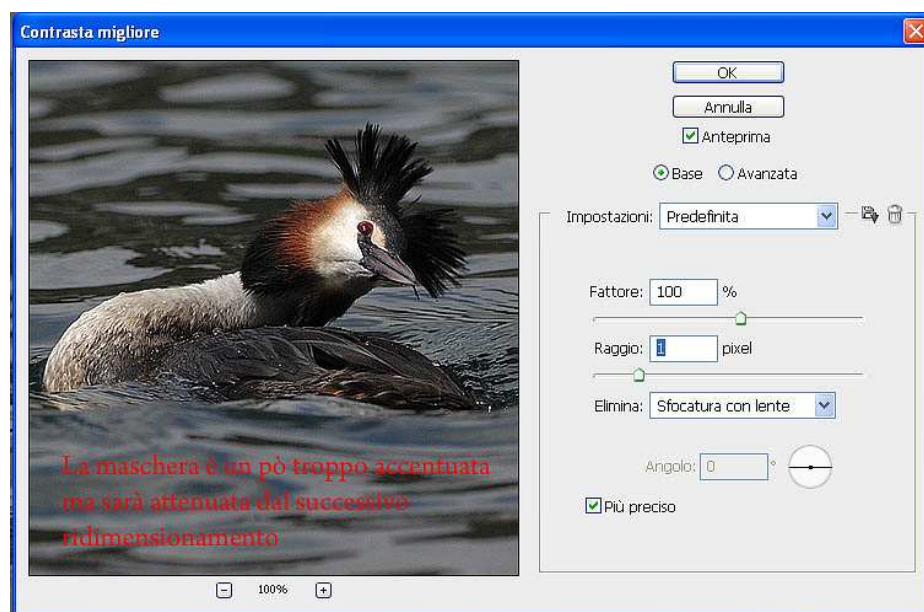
Contrasta migliore

La maschera è un pò troppo accentuata ma sarà attenuata dal successivo ridimensionamento

100%

OK
Annulla
Anteprima
Base Avanzata
Impostazioni: Predefinita
Fattore: 100 %
Raggio: 1 pixel
Elimina: Sfocatura con lente
Angolo: 0 °
Più preciso